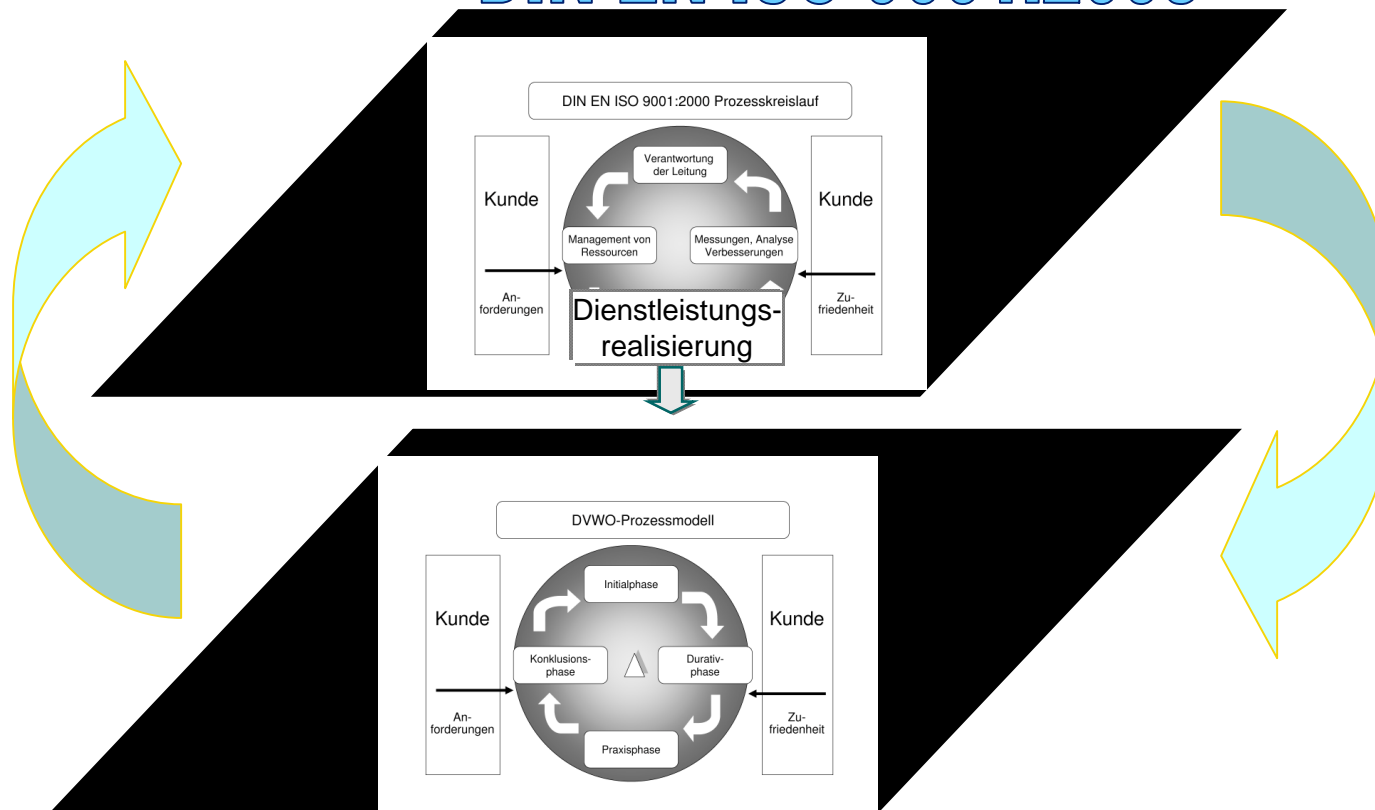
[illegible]

DIN EN ISO 9001:2000 Prozesskreislauf

Kunde

Anforderungen

Verantwortung der Leitung

Management von Ressourcen

Messungen, Analyse Verbesserungen

Dienstleistungsrealisierung

Kunde

Zufriedenheit

DVWO-Prozessmodell

Kunde

Anforderungen

Initialphase

Konklusionsphase

Durativphase

Praxisphase

Kunde

Zufriedenheit